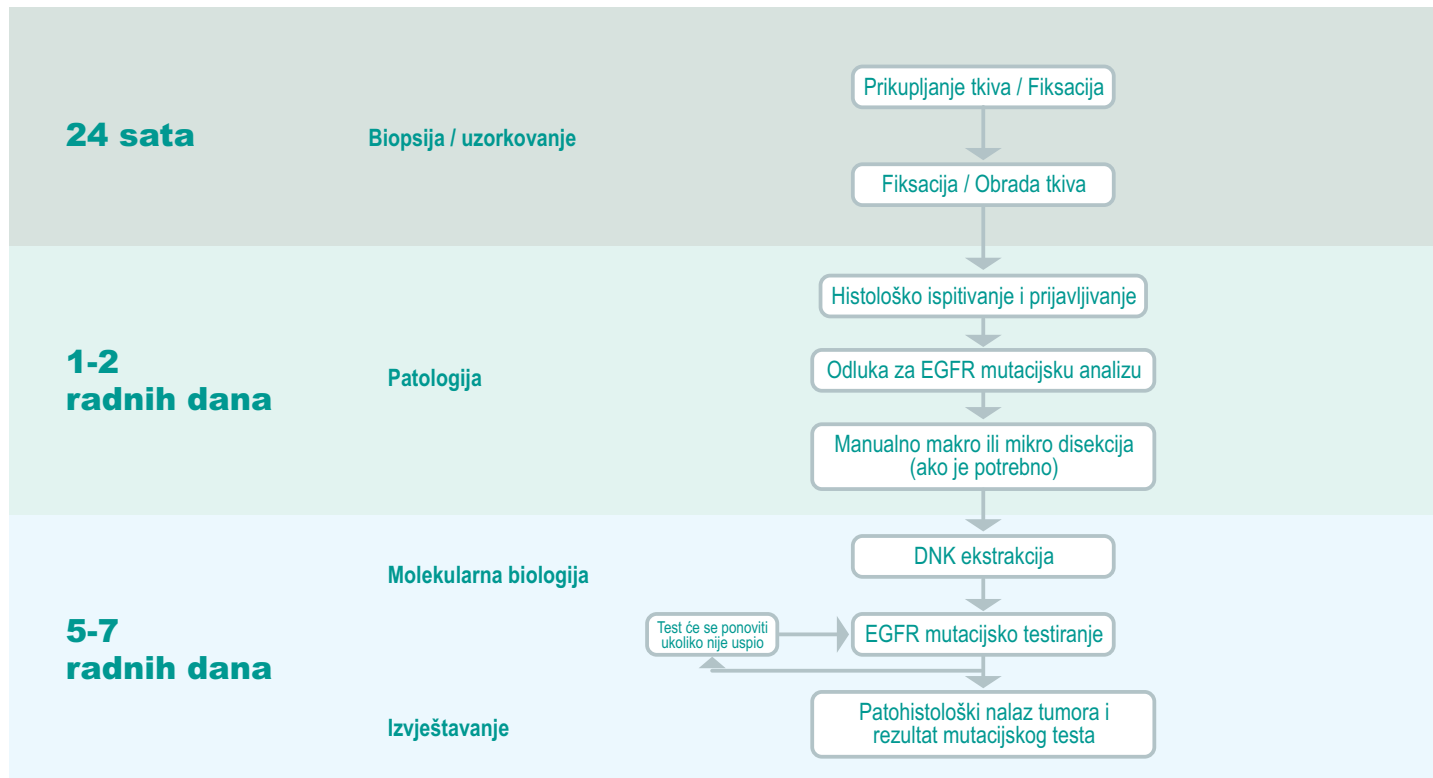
24 sata

Biopsija / uzorkovanje

Prikupljanje tkiva / Fiksacija

Fiksacija / Obrada tkiva

1-2 radnih dana

Patologija

Histološko ispitivanje i prijavljivanje

Odluka za EGFR mutacijsku analizu

Manualno makro ili mikro disekcija (ako je potrebno)

5-7 radnih dana

Molekularna biologija

DNK ekstrakcija

Test će se ponoviti ukoliko nije uspio

EGFR mutacijsko testiranje

Izvještavanje

Patohistološki nalaz tumora i rezultat mutacijskog testa